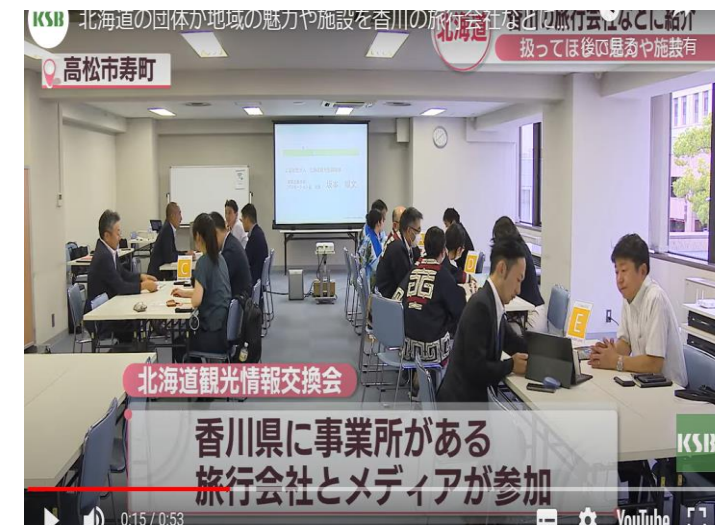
KSB 北海道の団体が地域の魅力や施設を香川の旅行会社などに旅行会社などに紹介

北海道

扱ってほしい魅力や施設

高松市寿町

C

D

E

北海道観光情報交換会

香川県に事業所がある
旅行会社とメディアが参加

KSB

0:15 / 0:53

YouTube